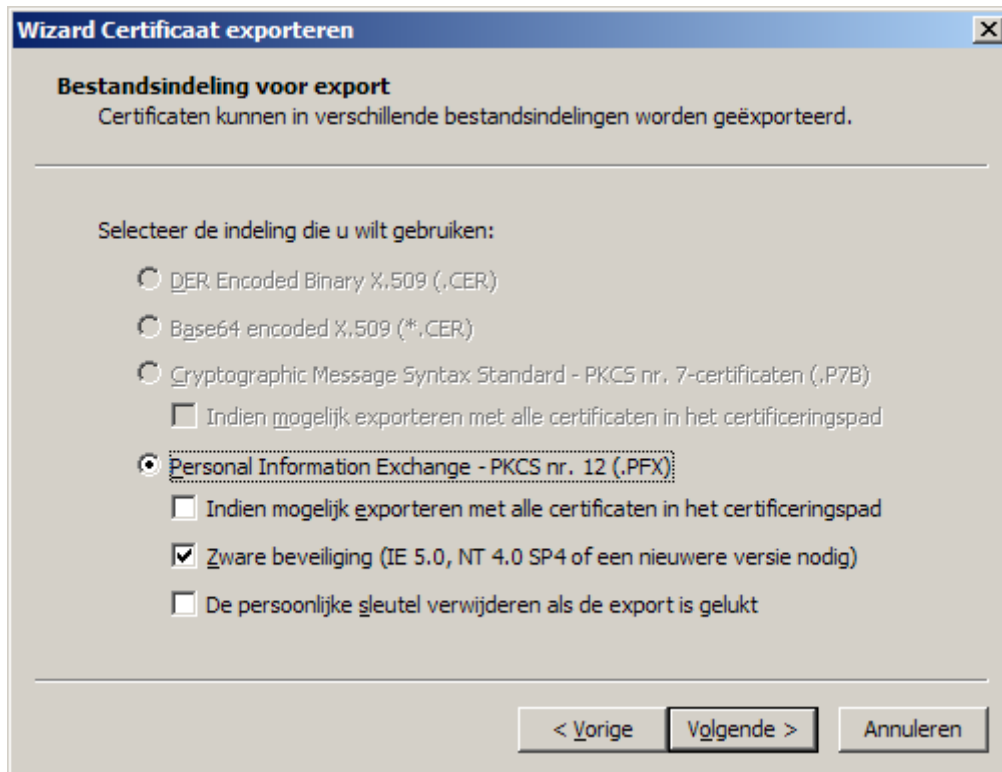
Wizard Certificaat exporteren

X

Bestandsindeling voor export

Certificaten kunnen in verschillende bestandsindelingen worden geëxporteerd.

Selecteer de indeling die u wilt gebruiken:

DER Encoded Binary X.509 (.CER)

Base64 encoded X.509 (*.CER)

Cryptographic Message Syntax Standard - PKCS nr. 7-certificaten (.P7B)

Indien mogelijk exporteren met alle certificaten in het certificeringspad

Personal Information Exchange - PKCS nr. 12 (.PFX)

Indien mogelijk exporteren met alle certificaten in het certificeringspad

Zware beveiliging (IE 5.0, NT 4.0 SP4 of een nieuwere versie nodig)

De persoonlijke sleutel verwijderen als de export is gelukt

< Vorige

Volgende >

Annuleren